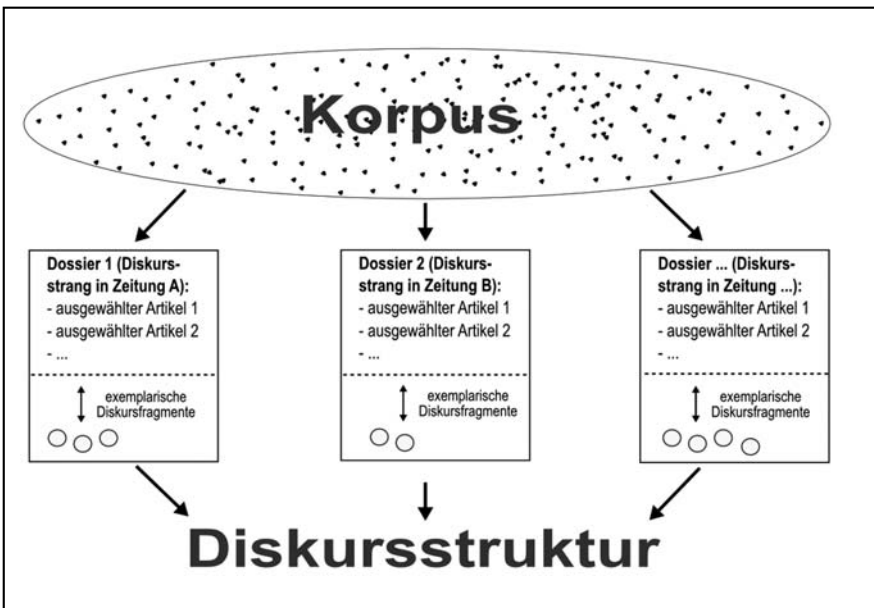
Korpus

Dossier 1 (Diskursstrang in Zeitung A):
- ausgewählter Artikel 1
- ausgewählter Artikel 2
- ...

exemplarische Diskursfragmente

Dossier 2 (Diskursstrang in Zeitung B):
- ausgewählter Artikel 1
- ausgewählter Artikel 2
- ...

exemplarische Diskursfragmente

Dossier ... (Diskursstrang in Zeitung ...):
- ausgewählter Artikel 1
- ausgewählter Artikel 2
- ...

exemplarische Diskursfragmente

Diskursstruktur